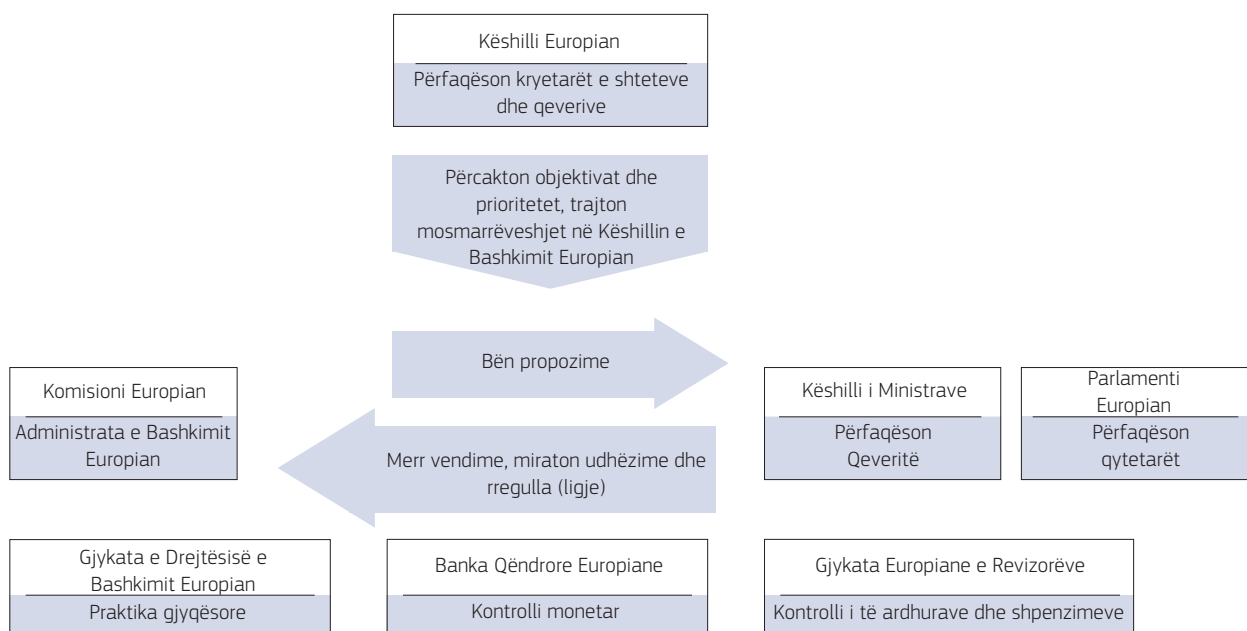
Këshilli Europian

Përfaqëson kryetarët e shteteve dhe qeverive

Përcakton objektivat dhe prioritetet, trajton mosmarrëveshjet në Këshillin e Bashkimit Europian

Bën propozime

Komisioni Europian

Administrata e Bashkimit Europian

Merr vendime, miraton udhëzime dhe rregulla (ligje)

Këshilli i Ministrave

Përfaqëson Qeveritë

Parlamenti Europian

Përfaqëson qytetarët

Gjykata e Drejtësisë e Bashkimit Europian

Praktika gjyqësore

Banka Qëndrore Europiane

Kontrolli monetar

Gjykata Europiane e Revizorëve

Kontrolli i të ardhurave dhe shpenzimeve